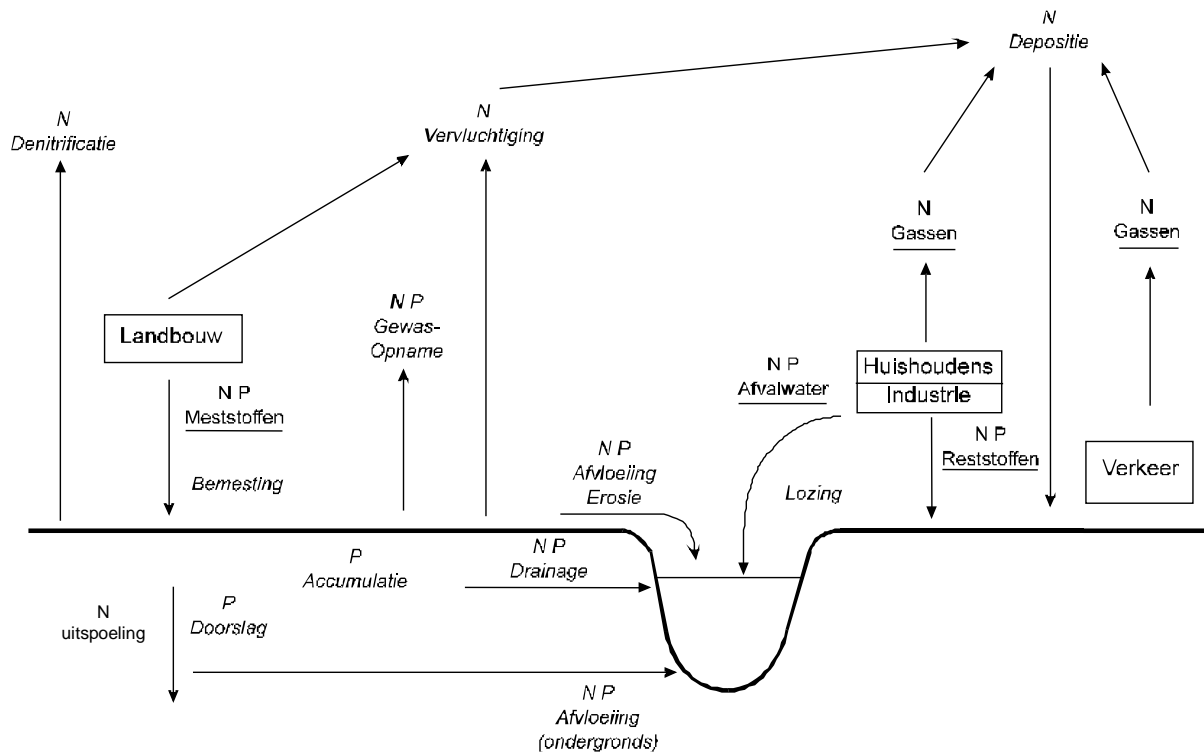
N
Depositie

N
Denitrificatie

N
Vervluchtiging

N
Gassen

N
Gassen

Landbouw

N P
Gewas-Opname

N P
Meststoffen

Bemesting

N P
Afvalwater

Huishoudens
Industrie

N P
Reststoffen

Verkeer

N P
Afvloeiing
Erosie

Lozing

P
Accumulatie

N P
Drainage

N
uitspoeling

P
Doorslag

N P
Afvloeiing
(ondergronds)